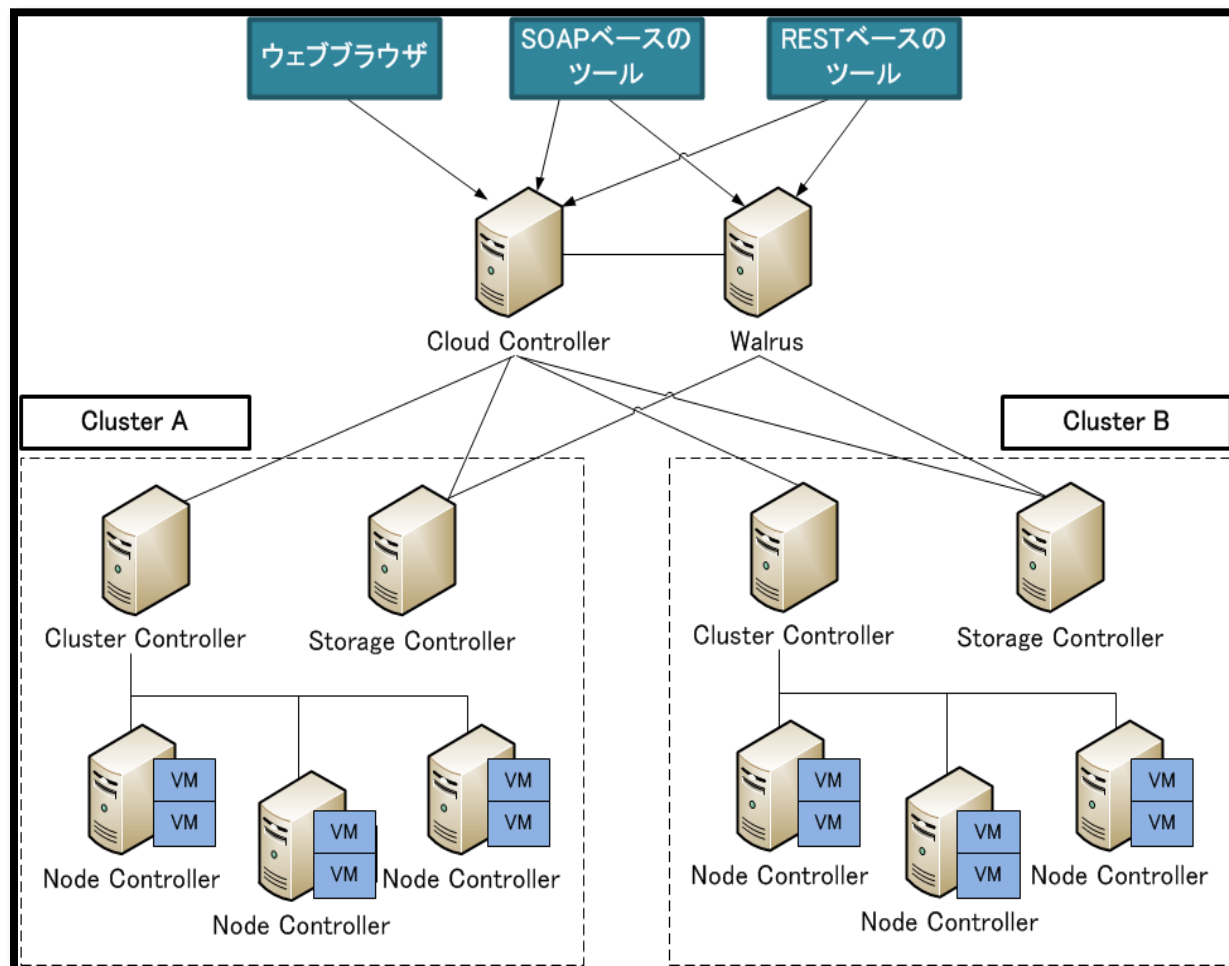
ウェブブラウザ

SOAPベースのツール

RESTベースのツール

Cloud Controller

Walrus

Cluster A

Cluster B

Cluster Controller

Storage Controller

VM

VM

VM

VM

VM

VM

Node Controller

Node Controller

Node Controller

Cluster Controller

Storage Controller

VM

VM

VM

VM

VM

VM

Node Controller

Node Controller

Node Controller